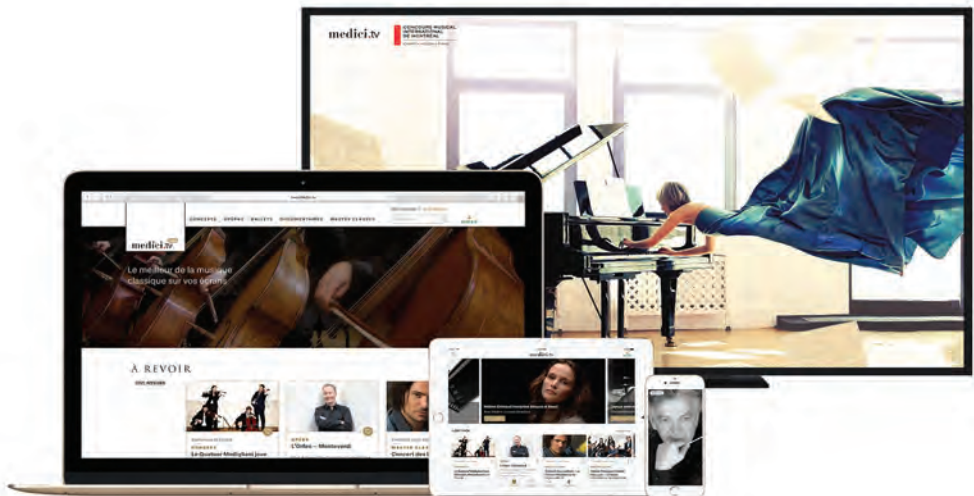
medici.tv

CONCOURS MUSICAL INTERNATIONAL DE MONTRÉAL

medici.tv

CONCERTS OPÉRAS BALLETS DOCUMENTAIRES MASTER CLASSES

Le meilleur de la musique classique sur vos écrans

À REVOIR

CONCERT
Le Quatuor Modigliani joue

OPÉRA
L'Orfeo – Monteverdi

MASTER CLASS
Concert des

medici.tv